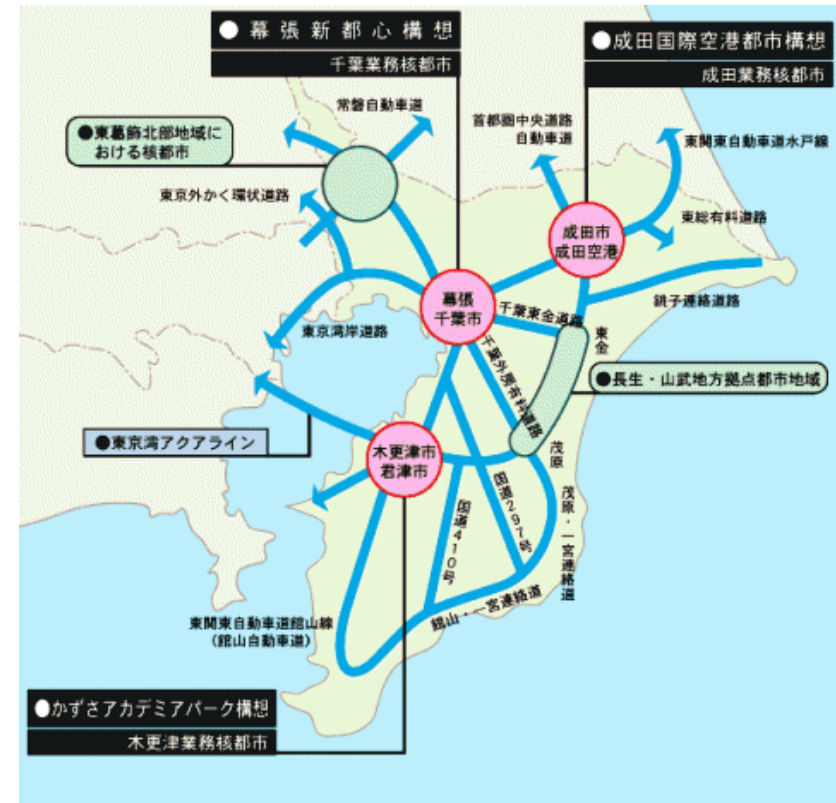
●幕張新都心構想
千葉業務核都市

●成田国際空港都市構想
成田業務核都市

●東葛飾北部地域における核都市

常磐自動車道

首都圏中央連絡自動車道

東関東自動車道水戸線

東京外かく環状道路

成田市
成田空港

東総有料道路

幕張
千葉市

銚子連絡道路

千葉東金道路

東京湾岸道路

千葉外房有料道路

東金

●長生・山武地方拠点都市地域

●東京湾アクアライン

木更津市
君津市

茂原

国道297号

国道410号

茂原・一宮連絡道

鋸山・一宮連絡道

東関東自動車道館山線
(館山自動車道)

●かずさアカデミアパーク構想
木更津業務核都市